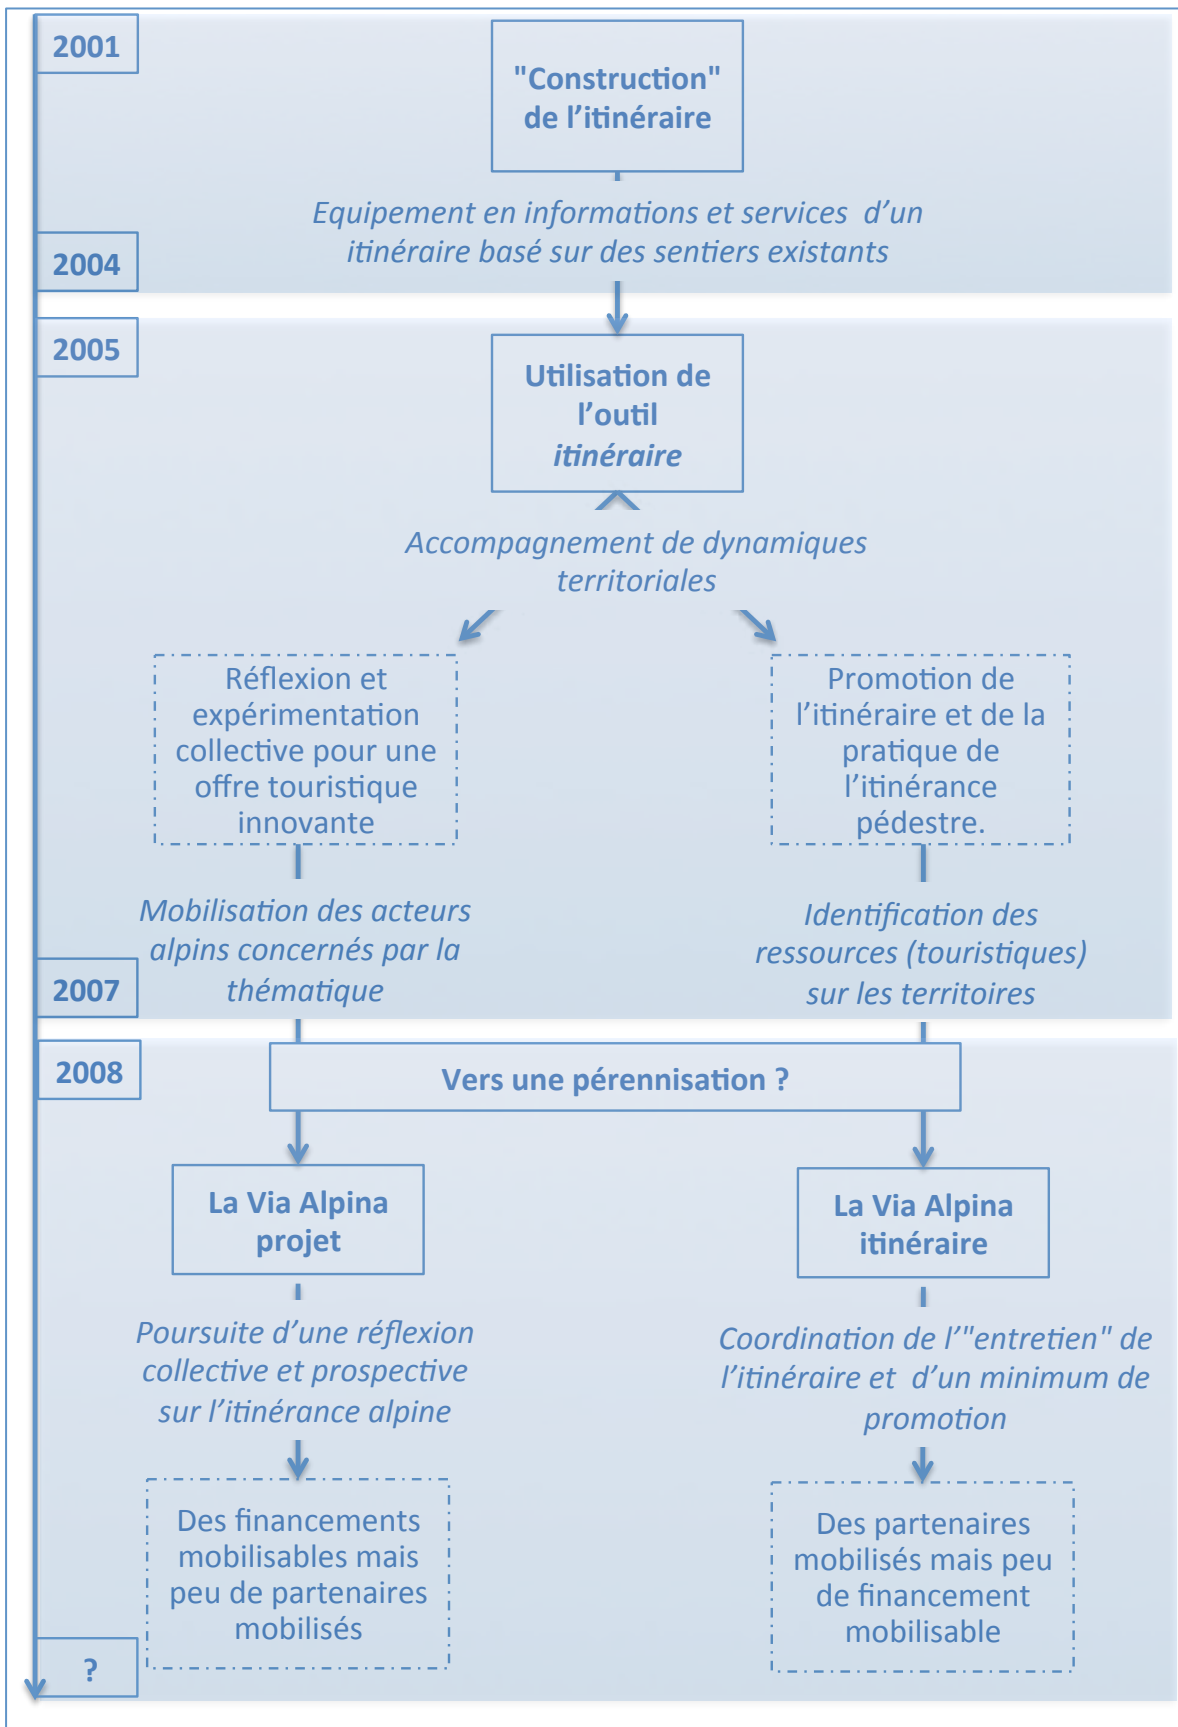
2001

"Construction" de l’itinéraire

Equipement en informations et services d’un itinéraire basé sur des sentiers existants

2004

2005

Utilisation de l’outil *itinéraire*

Accompagnement de dynamiques territoriales

Réflexion et expérimentation collective pour une offre touristique innovante

Promotion de l’itinéraire et de la pratique de l’itinérance pédestre.

Mobilisation des acteurs alpins concernés par la thématique

Identification des ressources (touristiques) sur les territoires

2007

2008

Vers une pérennisation ?

La Via Alpina projet

La Via Alpina itinéraire

Poursuite d’une réflexion collective et prospective sur l’itinérance alpine

Coordination de l’"entretien" de l’itinéraire et d’un minimum de promotion

Des financements mobilisables mais peu de partenaires mobilisés

Des partenaires mobilisés mais peu de financement mobilisable

?